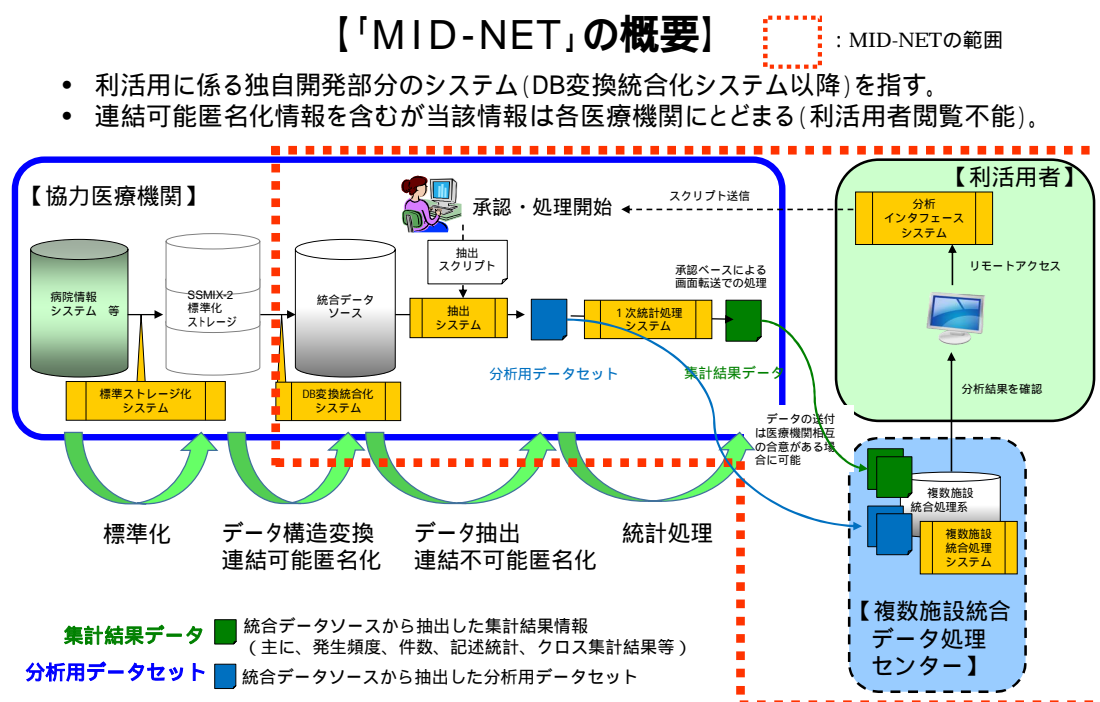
【「MID-NET」の概要】

：MID-NETの範囲

• 利活用に係る独自開発部分のシステム(DB変換統合化システム以降)を指す。
• 連結可能匿名化情報を含むが当該情報は各医療機関にとどまる(利活用者閲覧不能)。

【協力医療機関】

病院情報システム　等

SSMIX-2
標準化
ストレージ

統合データソース

標準ストレージ化システム

DB変換統合化システム

承認・処理開始

スクリプト送信

抽出スクリプト

抽出システム

承認ベースによる画面転送での処理

1次統計処理システム

分析用データセット

集計結果データ

データの送付は医療機関相互の合意がある場合に可能

【利活用者】

分析インタフェースシステム

リモートアクセス

分析結果を確認

複数施設統合処理系

複数施設統合処理システム

【複数施設統合データ処理センター】

標準化

データ構造変換
連結可能匿名化

データ抽出
連結不可能匿名化

統計処理

集計結果データ　統合データソースから抽出した集計結果情報（主に、発生頻度、件数、記述統計、クロス集計結果等）

分析用データセット　統合データソースから抽出した分析用データセット